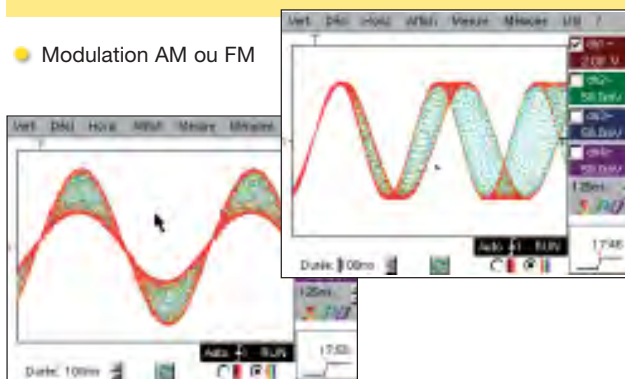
Modulation AM ou FM

Vert Décl Horiz Affich Mesure Mémoire Util ?

T

ch1~ 2.00 V
ch2~ 50.0mV
ch3~ 50.0mV
ch4~ 50.0mV

125m

Durée: 100ms

Auto RUN

17:46

Vert Décl Horiz Affich Mesure Mémoire

T

125m

Durée: 100ms

Auto RUN

17:53